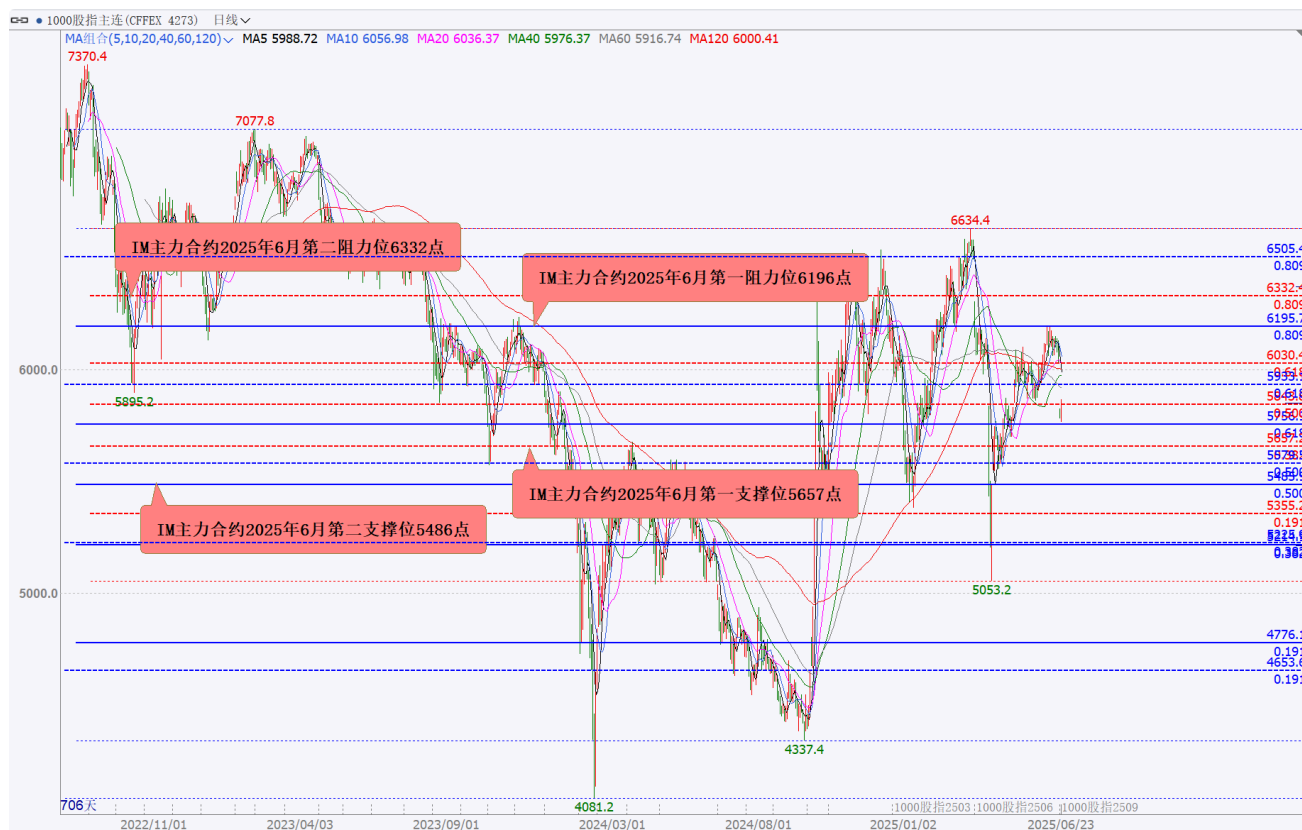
1000股指主连(CFFEX 4273) 日线

MA组合(5,10,20,40,60,120) MA5 5988.72 MA10 6056.98 MA20 6036.37 MA40 5976.37 MA60 5916.74 MA120 6000.41

7370.4

7077.8

6634.4

IM主力合约2025年6月第二阻力位6332点

IM主力合约2025年6月第一阻力位6196点

IM主力合约2025年6月第一支撑位5657点

IM主力合约2025年6月第二支撑位5486点

5895.2

6000.0

5000.0

5053.2

4337.4

4081.2

706天

6505.4
0.809
6332.4
0.809
6195.7
0.809
6030.4
0.618
5955
0.618
5836
0.500
5756
0.618
5657.5
0.500
5579
0.500
5485.5
0.500
5355.2
0.191
5215
0.382
0.382
4776.1
0.191
4653.6
0.191

1000股指2503 1000股指2506 1000股指2509

2022/11/01 2023/04/03 2023/09/01 2024/03/01 2024/08/01 2025/01/02 2025/06/23